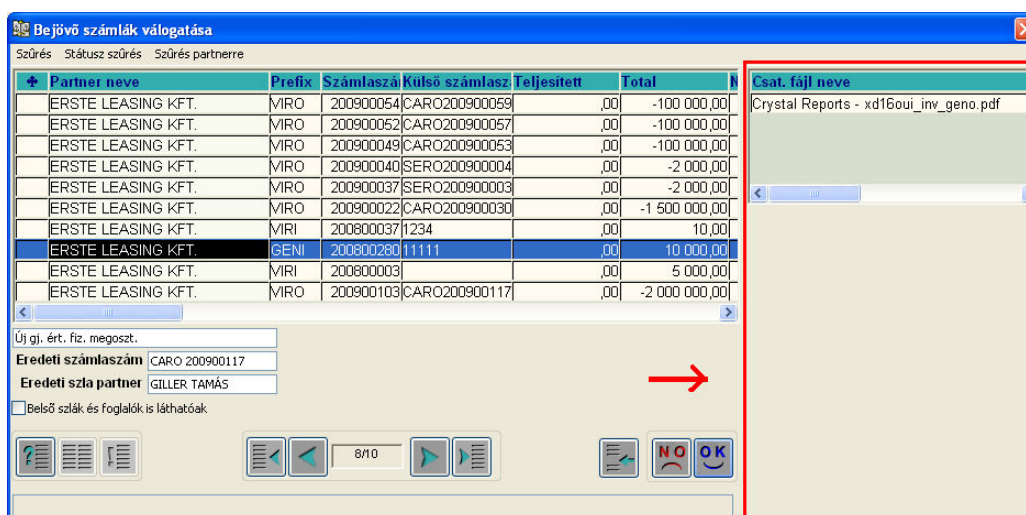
Bejövő számlák válogatása

Szűrés Státusz szűrés Szűrés partnerre

| ♣ | Partner neve | Prefix | Számlaszá | Külső számlasz | Teljesitett | Total | N |
|---|---|---|---|---|---|---|---|
| | ERSTE LEASING KFT. | VIRO | 200900054 | CARO200900059 | ,00 | -100 000,00 | |
| | ERSTE LEASING KFT. | VIRO | 200900052 | CARO200900057 | ,00 | -100 000,00 | |
| | ERSTE LEASING KFT. | VIRO | 200900049 | CARO200900053 | ,00 | -100 000,00 | |
| | ERSTE LEASING KFT. | VIRO | 200900040 | SERO200900004 | ,00 | -2 000,00 | |
| | ERSTE LEASING KFT. | VIRO | 200900037 | SERO200900003 | ,00 | -2 000,00 | |
| | ERSTE LEASING KFT. | VIRO | 200900022 | CARO200900030 | ,00 | -1 500 000,00 | |
| | ERSTE LEASING KFT. | VIRI | 200800037 | 1234 | ,00 | 10,00 | |
| | ERSTE LEASING KFT. | GENI | 200800280 | 11111 | ,00 | 10 000,00 | |
| | ERSTE LEASING KFT. | VIRI | 200800003 | | ,00 | 5 000,00 | |
| | ERSTE LEASING KFT. | VIRO | 200900103 | CARO200900117 | ,00 | -2 000 000,00 | |

Csat. fájl neve
Crystal Reports - xd16oui_inv_geno.pdf

Új gj. ért. fiz. megoszt.
Eredeti számlaszám CARO 200900117
Eredeti szla partner GILLER TAMÁS
Belső szlák és foglalók is láthatóak

8/10

NO OK